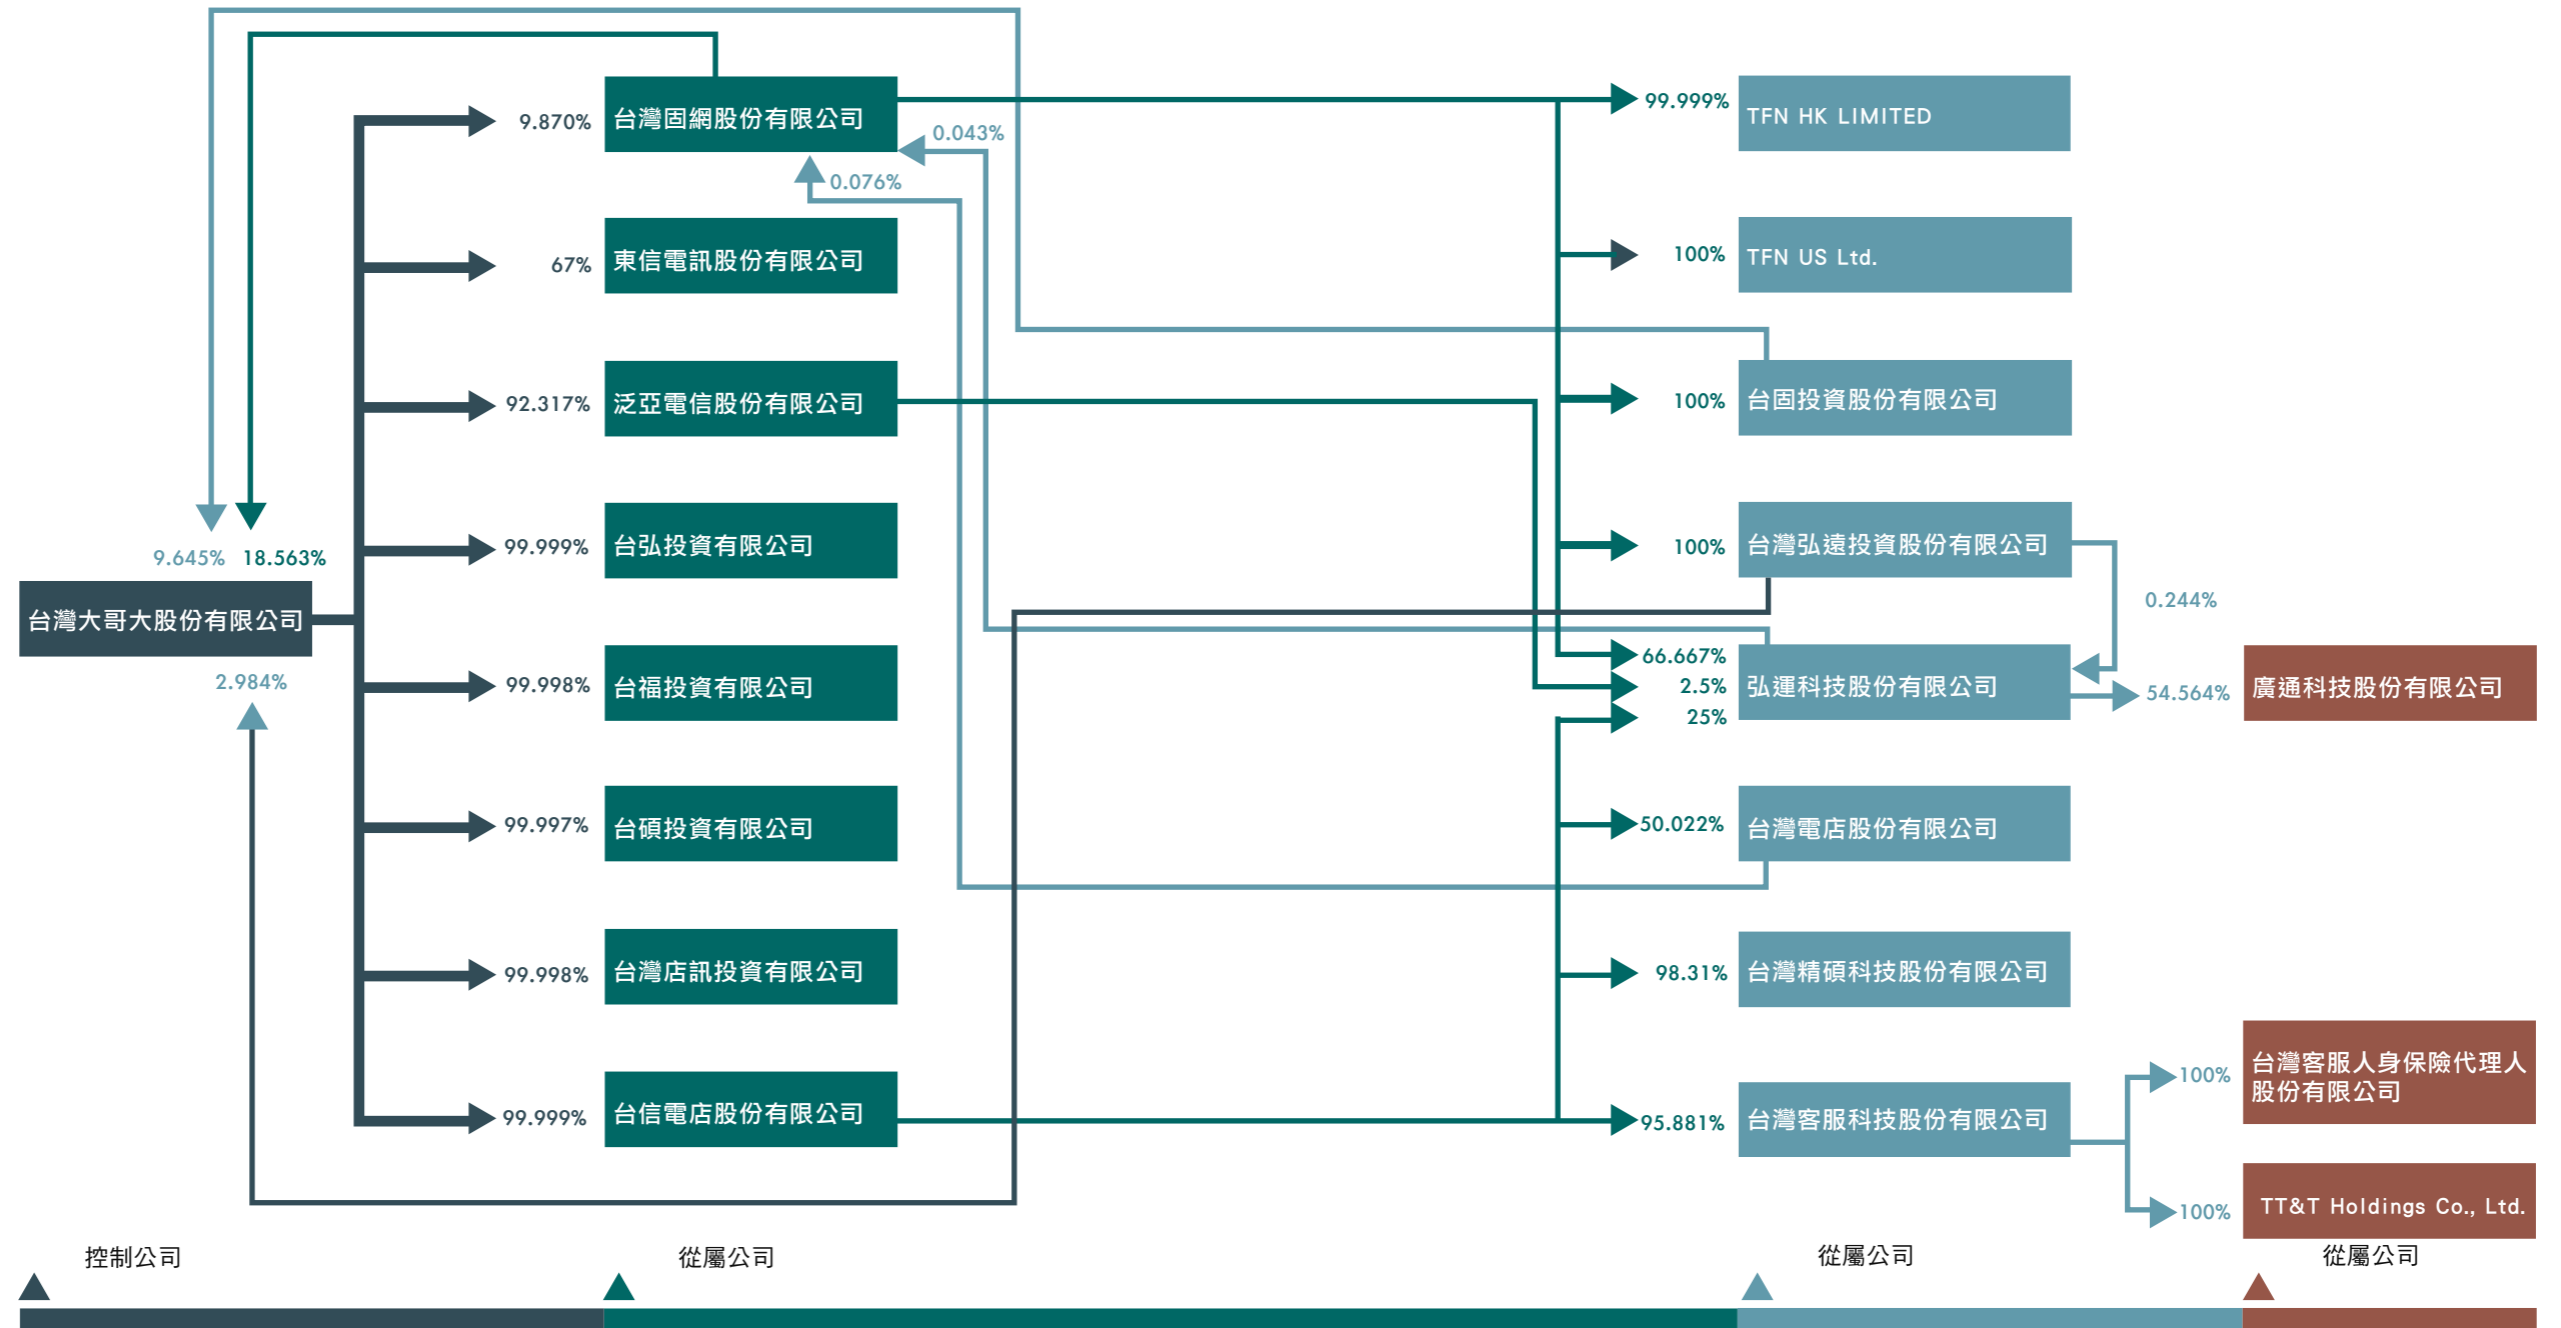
9.645% 18.563%

台灣大哥大股份有限公司

2.984%

9.870% 台灣固網股份有限公司

0.043%

0.076%

67% 東信電訊股份有限公司

92.317% 泛亞電信股份有限公司

99.999% 台弘投資有限公司

99.998% 台福投資有限公司

99.997% 台碩投資有限公司

99.998% 台灣店訊投資有限公司

99.999% 台信電店股份有限公司

99.999% TFN HK LIMITED

100% TFN US Ltd.

100% 台固投資股份有限公司

100% 台灣弘遠投資股份有限公司

0.244%

66.667%
2.5%
25%
弘運科技股份有限公司

54.564% 廣通科技股份有限公司

50.022% 台灣電店股份有限公司

98.31% 台灣精碩科技股份有限公司

95.881% 台灣客服科技股份有限公司

100% 台灣客服人身保險代理人股份有限公司

100% TT&T Holdings Co., Ltd.

控制公司

從屬公司

從屬公司

從屬公司